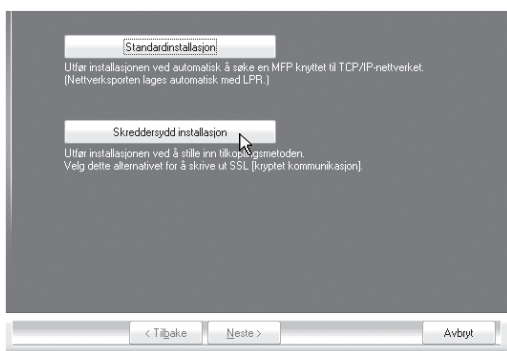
Standardinstallasjon

Utfør installasjonen ved automatisk å søke en MFP knyttet til TCP/IP-nettverket. (Nettverksporten lages automatisk med LPR.)

Skreddersydd installasjon

Utfør installasjonen ved å stille inn tilkoplingsmetoden. Velg dette alternativet for å skrive ut SSL [kryptet kommunikasjon].

< Tilbake

Neste >

Avbryt